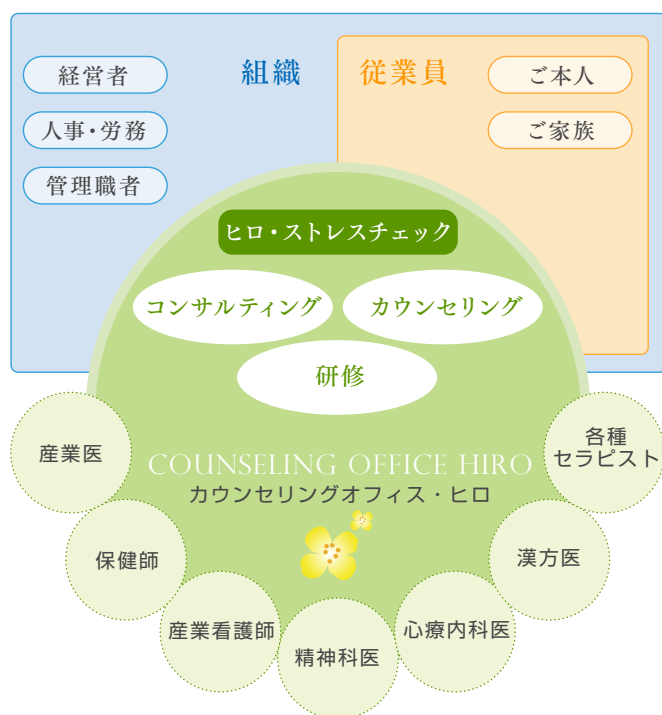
経営者

組織

人事・労務

管理職者

従業員

ご本人

ご家族

ヒロ・ストレスチェック

コンサルティング

カウンセリング

研修

COUNSELING OFFICE HIRO
カウンセリングオフィス・ヒロ

産業医

各種セラピスト

保健師

漢方医

産業看護師

精神科医

心療内科医